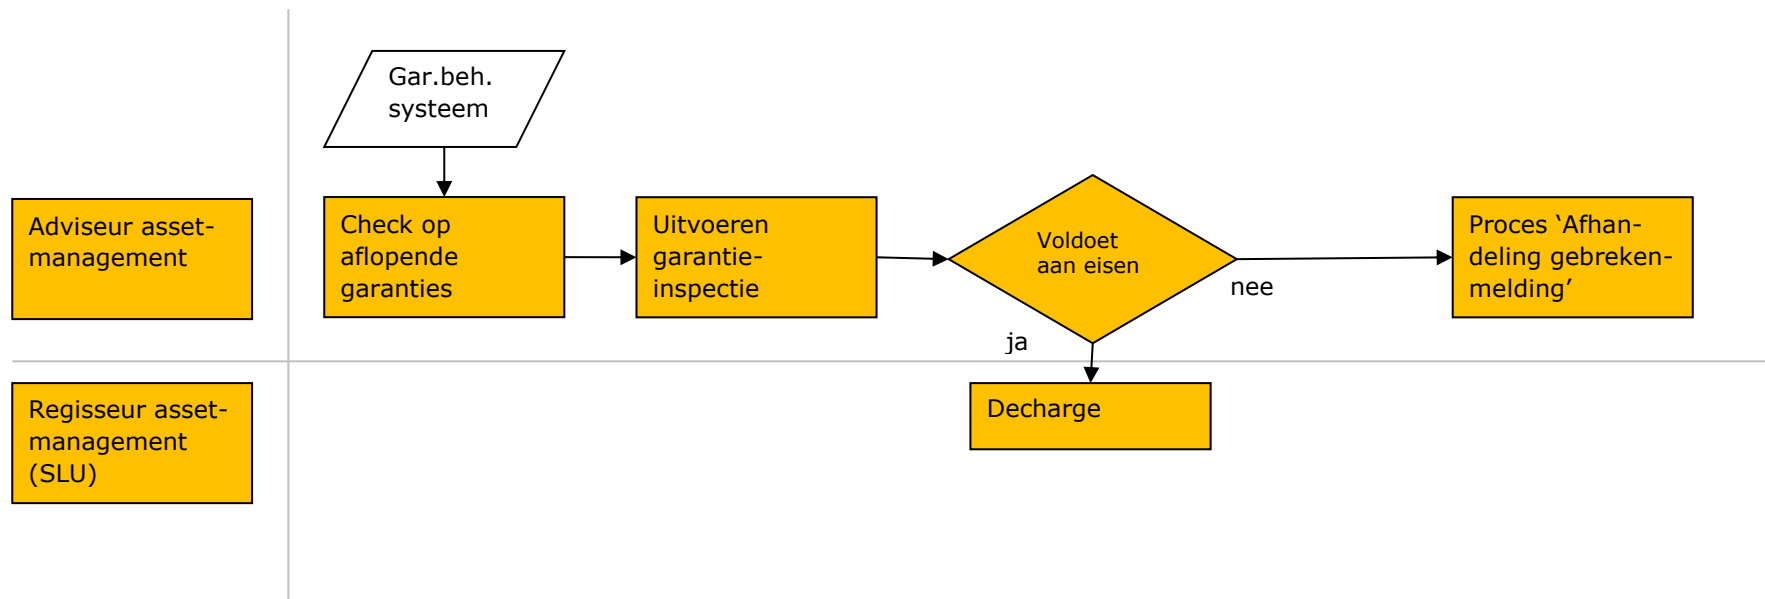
Adviseur assetmanagement

Gar.beh. systeem

Check op aflopende garanties

Uitvoeren garantie-inspectie

Voldoet aan eisen

nee

Proces ‘Afhandeling gebrekenmelding’

ja

Regisseur assetmanagement (SLU)

Decharge